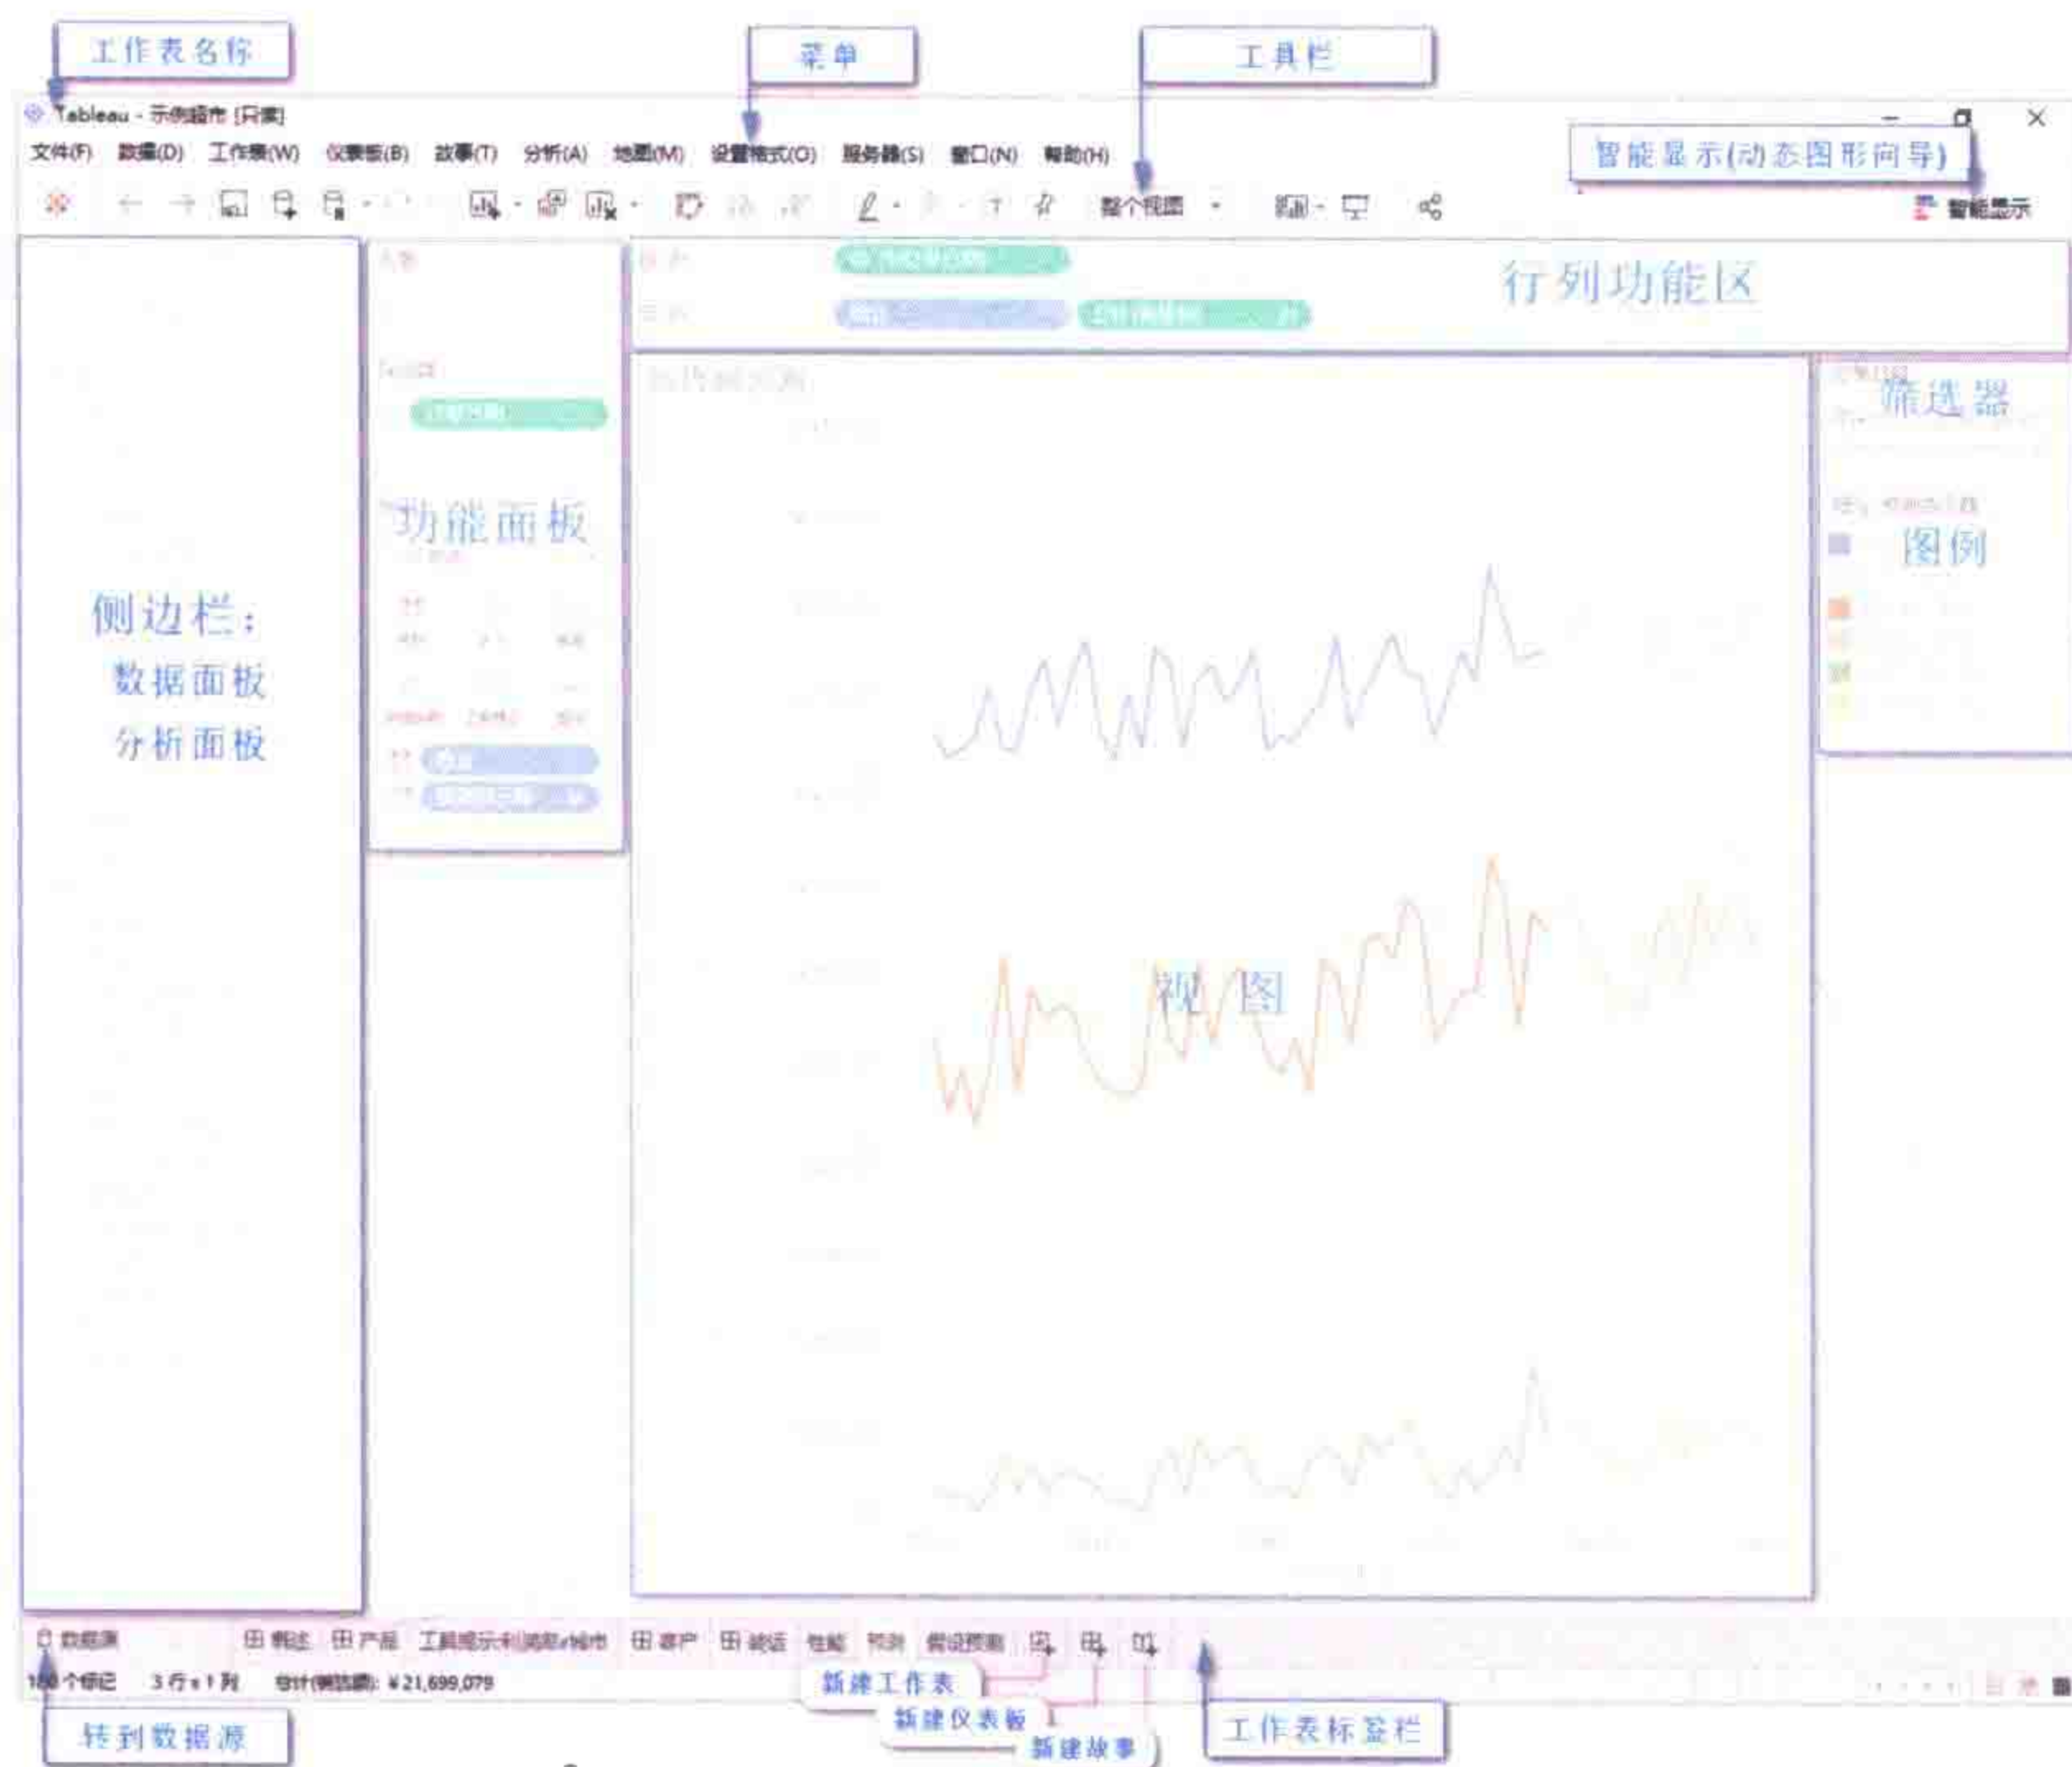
工作表名称

菜单

工具栏

Tableau - 示例超市 [只读]

文件(F) 数据(D) 工作表(W) 仪表板(B) 故事(T) 分析(A) 地图(M) 设置格式(O) 服务器(S) 窗口(N) 帮助(H)

智能显示(动态图形向导)

整个视图

智能显示

行列功能区

侧边栏：
数据面板
分析面板

功能面板

筛选器

图例

视图

数据源 概述 产品 工具提示利润率/城市 客户 装运 性能 预测 假设预测

180 个标记 3 行 x 1 列 总计(销售额): ¥21,699,079

新建工作表

新建仪表板

新建故事

转到数据源

工作表标签栏